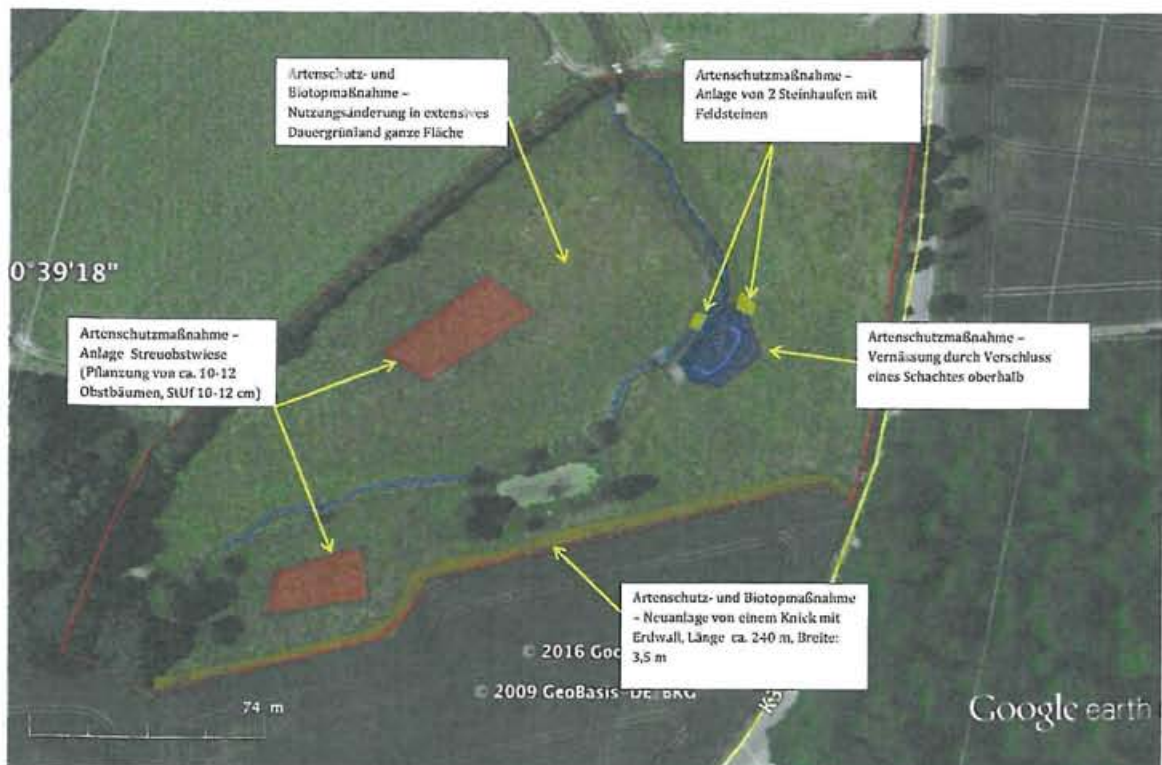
Artenschutz- und Biotopmaßnahme – Nutzungsänderung in extensives Dauergrünland ganze Fläche

Artenschutzmaßnahme – Anlage von 2 Steinhaufen mit Feldsteinen

0°39'18"

Artenschutzmaßnahme – Anlage Streuobstwiese (Pflanzung von ca. 10-12 Obstbäumen, StUf 10-12 cm)

Artenschutzmaßnahme – Vernässung durch Verschluss eines Schachtes oberhalb

Artenschutz- und Biotopmaßnahme – Neuanlage von einem Knick mit Erdwall, Länge ca. 240 m, Breite: 3,5 m

© 2016 Goo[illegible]

© 2009 GeoBasis-DE/BKG

74 m

Google earth